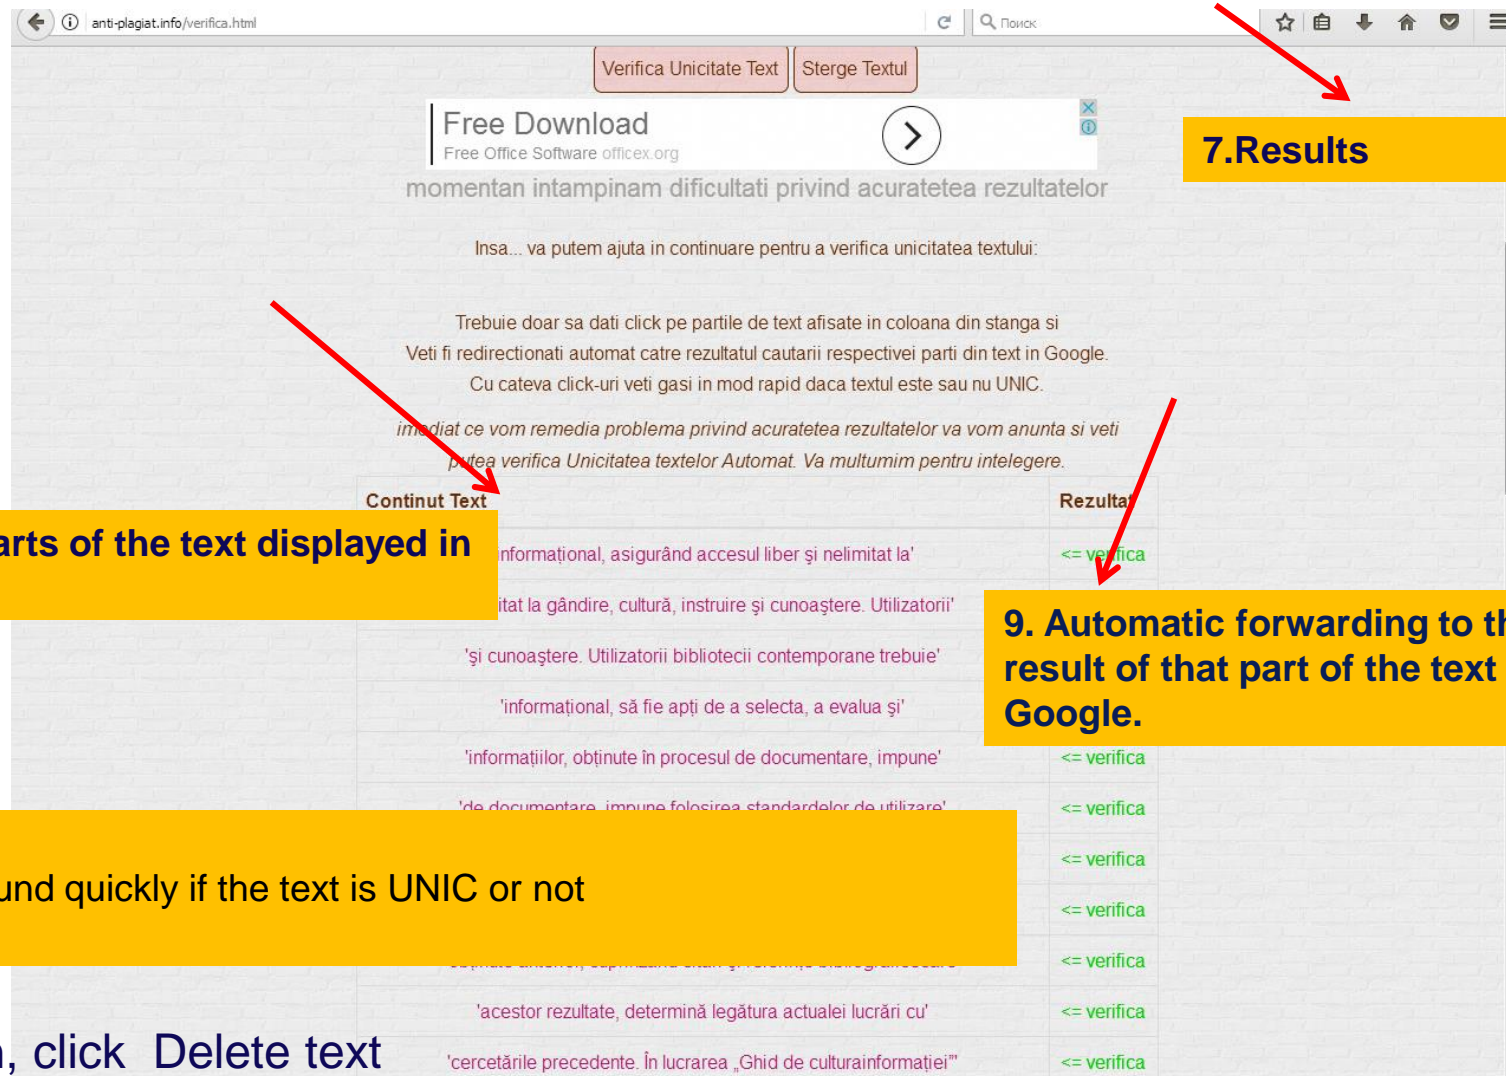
anti-plagiat.info/verifica.html

Поиск

Verifica Unicitate Text | Sterge Textul

Free Download
Free Office Software officex.org

7.Results

momentan intampinam dificultati privind acuratetea rezultatelor

Insa... va putem ajuta in continuare pentru a verifica unicitatea textului:

Trebuie doar sa dati click pe partile de text afisate in coloana din stanga si
Veti fi redirectionati automat catre rezultatul cautarii respectivei parti din text in Google.
Cu cateva click-uri veti gasi in mod rapid daca textul este sau nu UNIC.

im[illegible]diat ce vom remedia problema privind acuratetea rezultatelor va vom anunta si veti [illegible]utea verifica Unicitatea textelor Automat. Va multumim pentru intelegere.

| Continut Text | Rezulta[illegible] |
|---|---|
| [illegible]nformaţional, asigurând accesul liber şi nelimitat la' | <= ve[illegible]ifica |
| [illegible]itat la gândire, cultură, instruire şi cunoaştere. Utilizatorii' | |
| 'şi cunoaştere. Utilizatorii bibliotecii contemporane trebuie' | |
| 'informaţional, să fie apţi de a selecta, a evalua şi' | |
| 'informaţiilor, obţinute în procesul de documentare, impune' | <= verifica |
| 'de documentare, impune folosirea standardelor de utilizare' | <= verifica |
| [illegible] | <= verifica |
| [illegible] | <= verifica |
| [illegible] | <= verifica |
| 'acestor rezultate, determină legătura actualei lucrări cu' | <= verifica |
| 'cercetările precedente. În lucrarea „Ghid de culturainformaţiei"' | <= verifica |

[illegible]arts of the text displayed in

9. Automatic forwarding to th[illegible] result of that part of the text Google.

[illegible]und quickly if the text is UNIC or not

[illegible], click Delete text